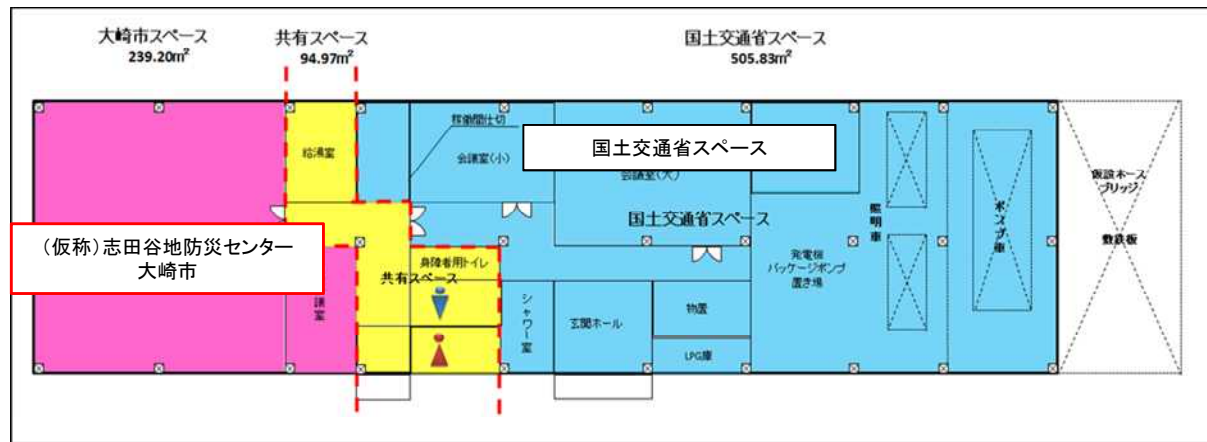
大崎市スペース
239.20m²

共有スペース
94.97m²

国土交通省スペース
505.83m²

給湯室

移動間仕切

会議室(小)

国土交通省スペース

会議室(大)

国土交通省スペース

照明車

ポンプ車

仮設ホースブリッジ

敷鉄板

(仮称)志田谷地防災センター
大崎市

議室

共有スペース

身障者用トイレ

シャワー室

玄関ホール

物置

LPG庫

発電機
パッケージポンプ
置き場